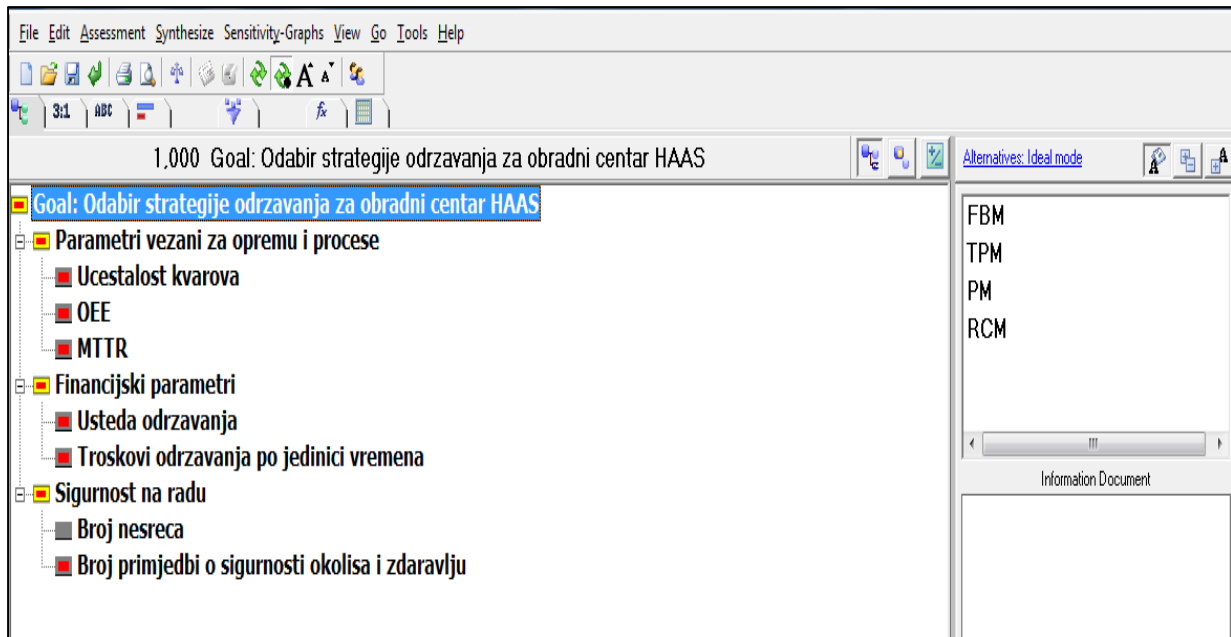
File Edit Assessment Synthesize Sensitivity-Graphs View Go Tools Help

3:1 ABC

1,000 Goal: Odabir strategije odrzavanja za obradni centar HAAS

Alternatives: Ideal mode

Goal: Odabir strategije odrzavanja za obradni centar HAAS
Parametri vezani za opremu i procese
Ucestalost kvarova
OEE
MTTR
Financijski parametri
Usteda odrzavanja
Troskovi odrzavanja po jedinici vremena
Sigurnost na radu
Broj nesreca
Broj primjedbi o sigurnosti okolisa i zdaravlju

FBM
TPM
PM
RCM

Information Document